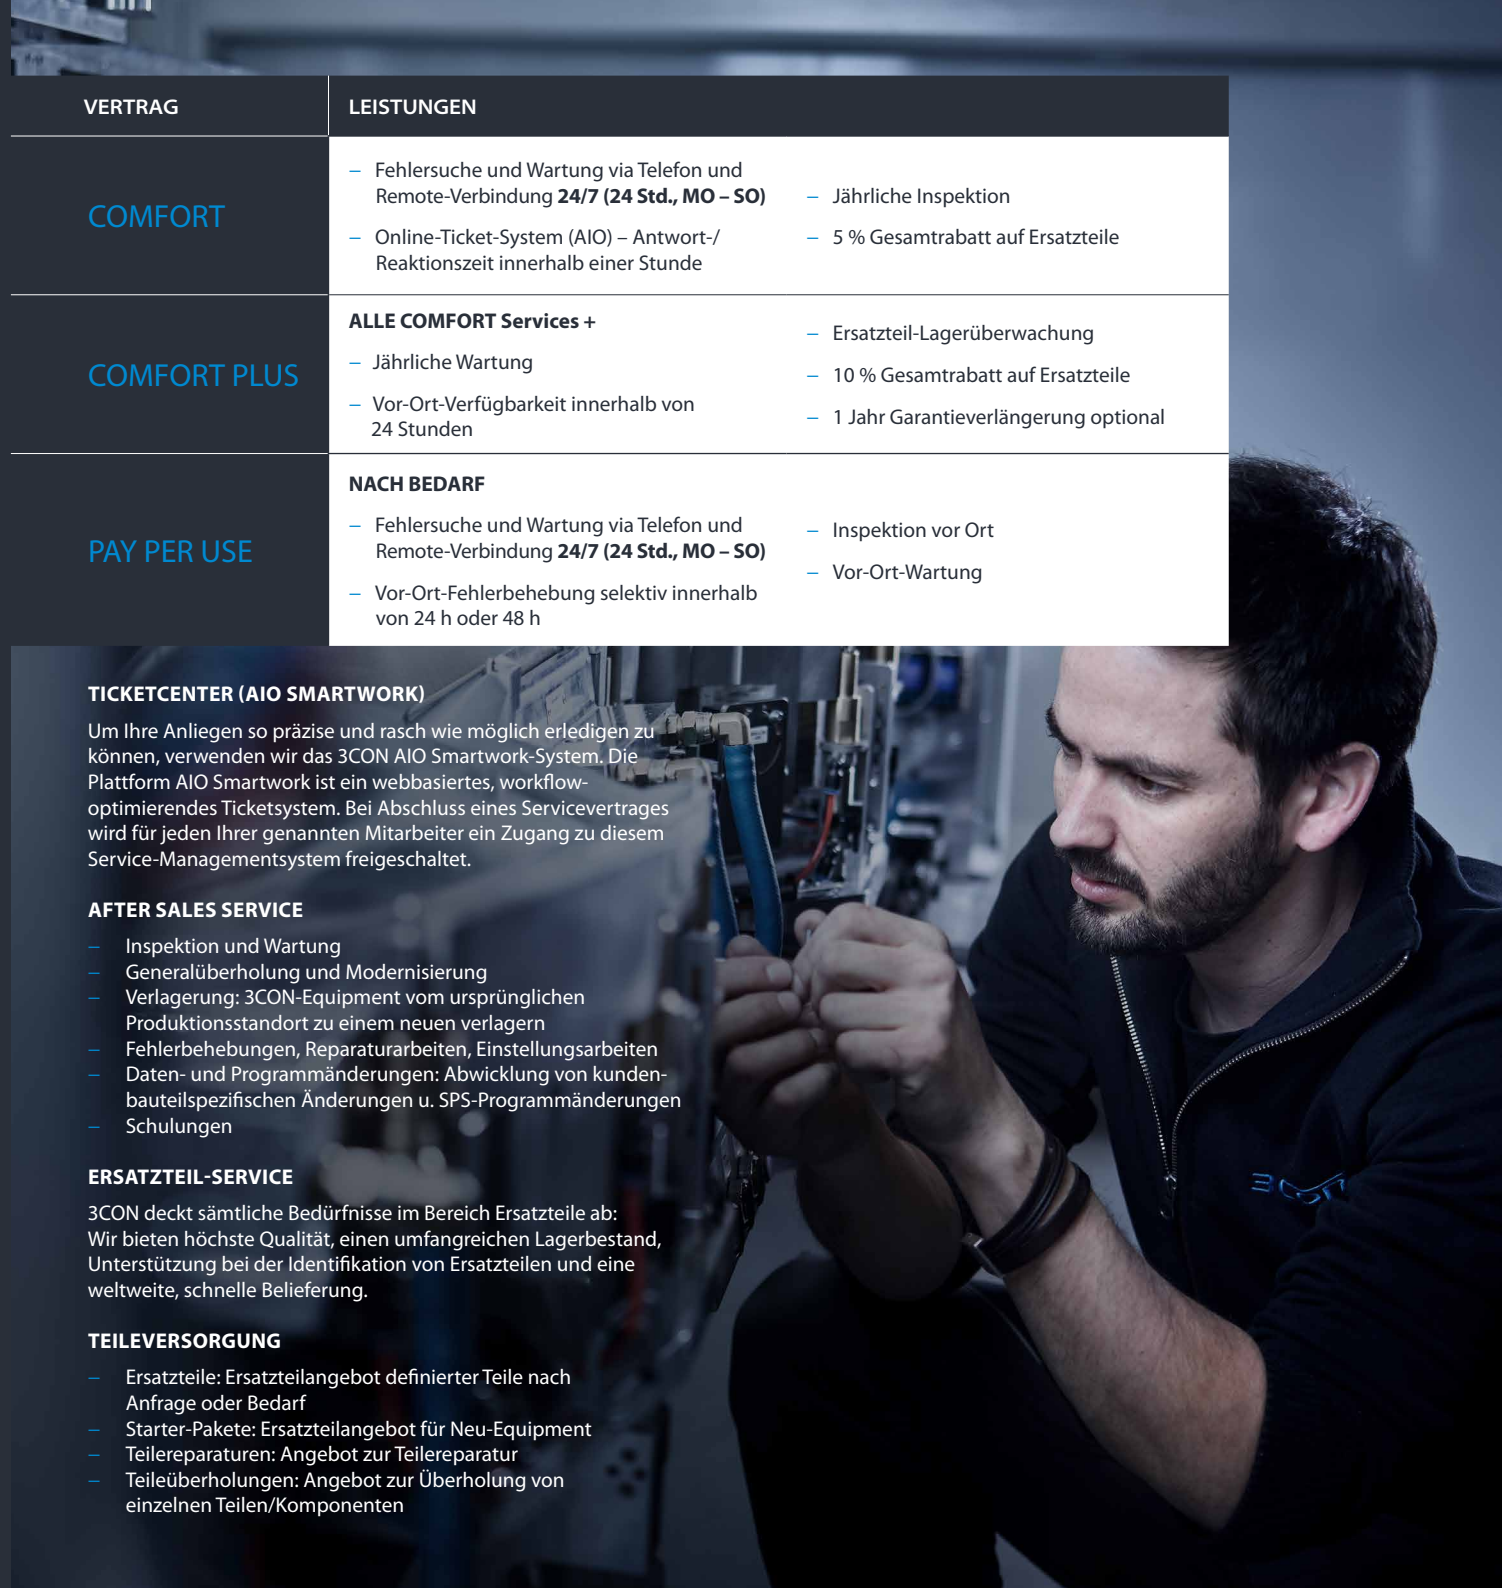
| VERTRAG | LEISTUNGEN | |
|---|---|---|
| COMFORT | – Fehlersuche und Wartung via Telefon und Remote-Verbindung **24/7 (24 Std., MO – SO)**<br>– Online-Ticket-System (AIO) – Antwort-/ Reaktionszeit innerhalb einer Stunde | – Jährliche Inspektion<br>– 5 % Gesamtrabatt auf Ersatzteile |
| COMFORT PLUS | **ALLE COMFORT Services +**<br>– Jährliche Wartung<br>– Vor-Ort-Verfügbarkeit innerhalb von 24 Stunden | – Ersatzteil-Lagerüberwachung<br>– 10 % Gesamtrabatt auf Ersatzteile<br>– 1 Jahr Garantieverlängerung optional |
| PAY PER USE | **NACH BEDARF**<br>– Fehlersuche und Wartung via Telefon und Remote-Verbindung **24/7 (24 Std., MO – SO)**<br>– Vor-Ort-Fehlerbehebung selektiv innerhalb von 24 h oder 48 h | – Inspektion vor Ort<br>– Vor-Ort-Wartung |

TICKETCENTER (AIO SMARTWORK)
Um Ihre Anliegen so präzise und rasch wie möglich erledigen zu können, verwenden wir das 3CON AIO Smartwork-System. Die Plattform AIO Smartwork ist ein webbasiertes, workflow-optimierendes Ticketsystem. Bei Abschluss eines Servicevertrages wird für jeden Ihrer genannten Mitarbeiter ein Zugang zu diesem Service-Managementsystem freigeschaltet.

AFTER SALES SERVICE
– Inspektion und Wartung
– Generalüberholung und Modernisierung
– Verlagerung: 3CON-Equipment vom ursprünglichen Produktionsstandort zu einem neuen verlagern
– Fehlerbehebungen, Reparaturarbeiten, Einstellungsarbeiten
– Daten- und Programmänderungen: Abwicklung von kundenbauteilspezifischen Änderungen u. SPS-Programmänderungen
– Schulungen

ERSATZTEIL-SERVICE
3CON deckt sämtliche Bedürfnisse im Bereich Ersatzteile ab: Wir bieten höchste Qualität, einen umfangreichen Lagerbestand, Unterstützung bei der Identifikation von Ersatzteilen und eine weltweite, schnelle Belieferung.

TEILEVERSORGUNG
– Ersatzteile: Ersatzteilangebot definierter Teile nach Anfrage oder Bedarf
– Starter-Pakete: Ersatzteilangebot für Neu-Equipment
– Teilereparaturen: Angebot zur Teilereparatur
– Teileüberholungen: Angebot zur Überholung von einzelnen Teilen/Komponenten

3CON